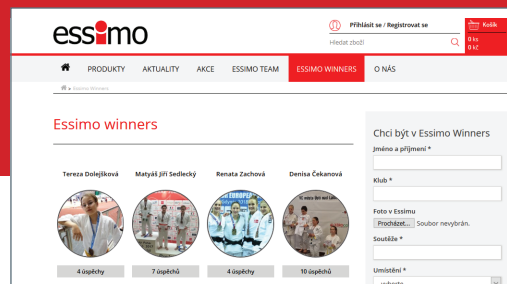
essimo

Přihlásit se / Registrovat se

Hledat zboží

Košík
0 ks
0 Kč

PRODUKTY AKTUALITY AKCE ESSIMO TEAM ESSIMO WINNERS O NÁS

» Essimo Winners

Essimo winners

Tereza Dolejšková

4 úspěchy

Matyáš Jiří Sedlecký

7 úspěchů

Renata Zachová

4 úspěchy

Denisa Čekanová

10 úspěchů

Chci být v Essimo Winners

Jméno a příjmení *

Klub *

Foto v Essimu

Procházet... Soubor nevybrán.

Soutěže *

Umístění *